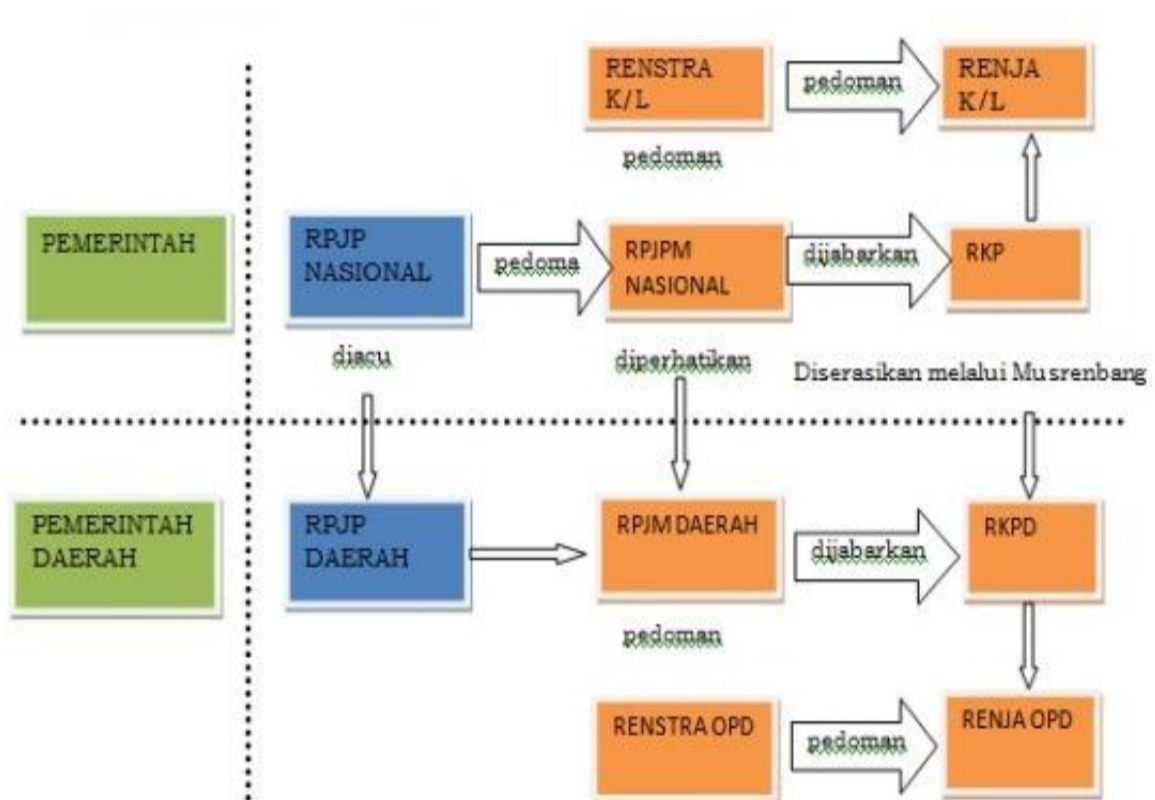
RENSTRA K/L

pedoman

RENJA K/L

pedoman

PEMERINTAH

RPJP NASIONAL

pedoma

RPJPM NASIONAL

dijabarkan

RKP

diacu

diperhatikan

Diserasikan melalui Musrenbang

PEMERINTAH DAERAH

RPJP DAERAH

RPJM DAERAH

dijabarkan

RKPD

pedoman

RENSTRA OPD

pedoman

RENJA OPD